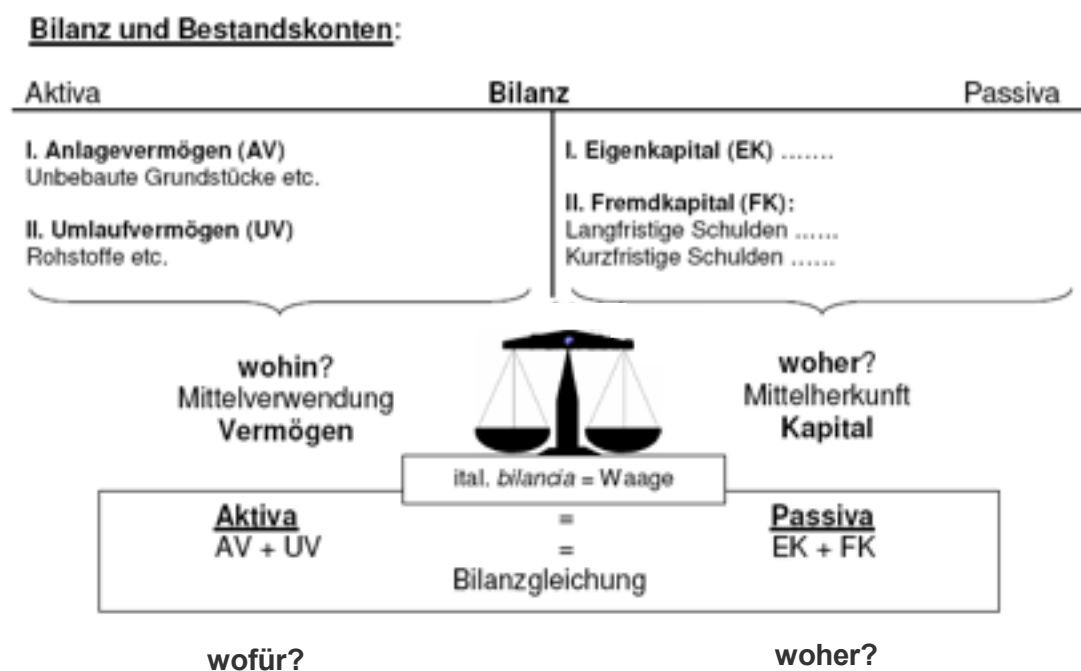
Bilanz und Bestandskonten:

Aktiva | Bilanz | Passiva

I. Anlagevermögen (AV)
Unbebaute Grundstücke etc.

II. Umlaufvermögen (UV)
Rohstoffe etc.

I. Eigenkapital (EK) .......

II. Fremdkapital (FK):
Langfristige Schulden ......
Kurzfristige Schulden ......

wohin?
Mittelverwendung
Vermögen

woher?
Mittelherkunft
Kapital

ital. bilancia = Waage

Aktiva = Passiva
AV + UV = EK + FK
Bilanzgleichung

wofür?

woher?